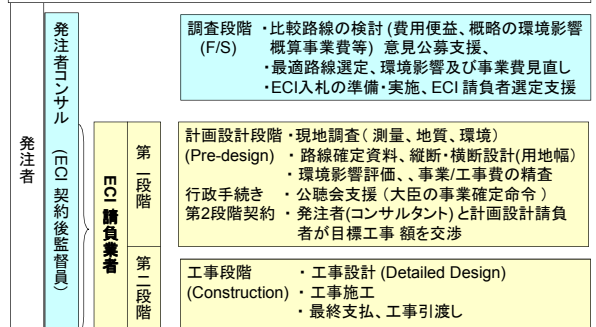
発注者

発注者コンサル（ECI契約後監督員）

調査段階 ・比較路線の検討 (費用便益、概略の環境影響
(F/S) 概算事業費等) 意見公募支援、
・最適路線選定、環境影響及び事業費見直し
・ECI入札の準備・実施、ECI 請負者選定支援

ECI請負業者

第一段階

計画設計段階 ・現地調査（測量、地質、環境）
(Pre-design) ・路線確定資料、縦断・横断設計(用地幅)
・環境影響評価、、事業/工事費の精査
行政手続き ・公聴会支援（大臣の事業確定命令）
第2段階契約 ・発注者(コンサルタント) と計画設計請負者が目標工事 額を交渉

第二段階

工事段階 ・工事設計 (Detailed Design)
(Construction) ・工事施工
・最終支払、工事引渡し